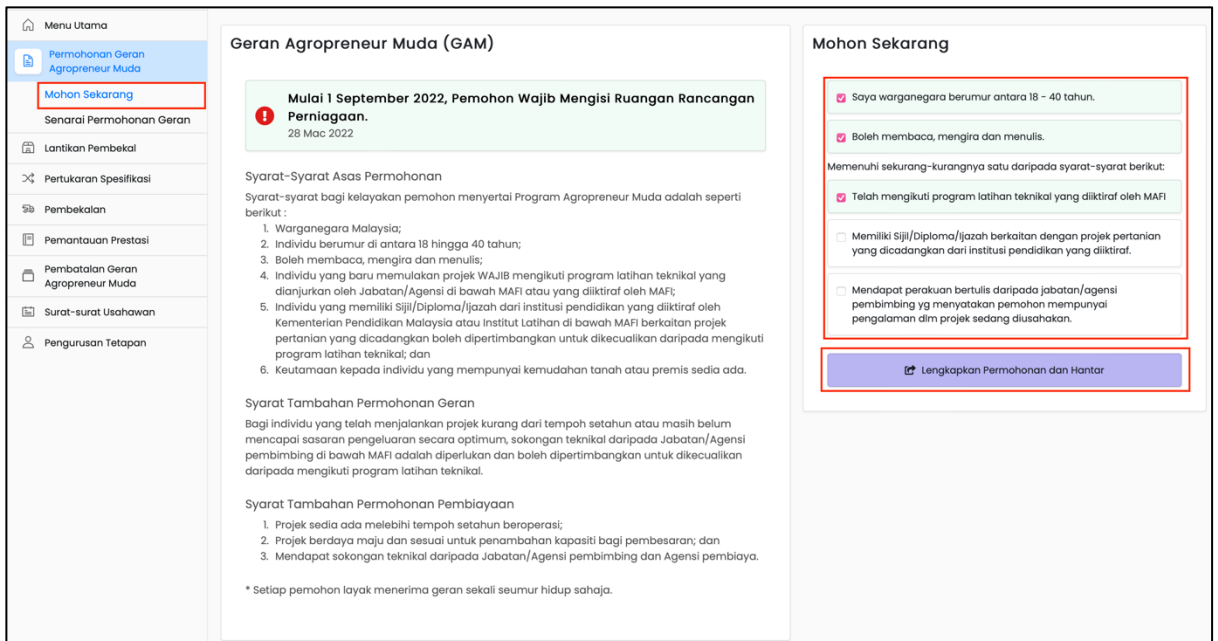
Menu Utama

Permohonan Geran Agropreneur Muda

Mohon Sekarang

Senarai Permohonan Geran

Lantikan Pembekal

Pertukaran Spesifikasi

Pembekalan

Pemantauan Prestasi

Pembatalan Geran Agropreneur Muda

Surat-surat Usahawan

Pengurusan Tetapan

Geran Agropreneur Muda (GAM)

Mulai 1 September 2022, Pemohon Wajib Mengisi Ruangan Rancangan Perniagaan.
28 Mac 2022

Syarat-Syarat Asas Permohonan

Syarat-syarat bagi kelayakan pemohon menyertai Program Agropreneur Muda adalah seperti berikut :

1. Warganegara Malaysia;
2. Individu berumur di antara 18 hingga 40 tahun;
3. Boleh membaca, mengira dan menulis;
4. Individu yang baru memulakan projek WAJIB mengikuti program latihan teknikal yang dianjurkan oleh Jabatan/Agensi di bawah MAFI atau yang diiktiraf oleh MAFI;
5. Individu yang memiliki Sijil/Diploma/Ijazah dari institusi pendidikan yang diiktiraf oleh Kementerian Pendidikan Malaysia atau Institut Latihan di bawah MAFI berkaitan projek pertanian yang dicadangkan boleh dipertimbangkan untuk dikecualikan daripada mengikuti program latihan teknikal; dan
6. Keutamaan kepada individu yang mempunyai kemudahan tanah atau premis sedia ada.

Syarat Tambahan Permohonan Geran

Bagi individu yang telah menjalankan projek kurang dari tempoh setahun atau masih belum mencapai sasaran pengeluaran secara optimum, sokongan teknikal daripada Jabatan/Agensi pembimbing di bawah MAFI adalah diperlukan dan boleh dipertimbangkan untuk dikecualikan daripada mengikuti program latihan teknikal.

Syarat Tambahan Permohonan Pembiayaan

1. Projek sedia ada melebihi tempoh setahun beroperasi;
2. Projek berdaya maju dan sesuai untuk penambahan kapasiti bagi pembesaran; dan
3. Mendapat sokongan teknikal daripada Jabatan/Agensi pembimbing dan Agensi pembiaya.

* Setiap pemohon layak menerima geran sekali seumur hidup sahaja.

Mohon Sekarang

Saya warganegara berumur antara 18 - 40 tahun.

Boleh membaca, mengira dan menulis.

Memenuhi sekurang-kurangnya satu daripada syarat-syarat berikut:

Telah mengikuti program latihan teknikal yang diiktiraf oleh MAFI

Memiliki Sijil/Diploma/Ijazah berkaitan dengan projek pertanian yang dicadangkan dari institusi pendidikan yang diiktiraf.

Mendapat perakuan bertulis daripada jabatan/agensi pembimbing yg menyatakan pemohon mempunyai pengalaman dlm projek sedang diusahakan.

Lengkapkan Permohonan dan Hantar